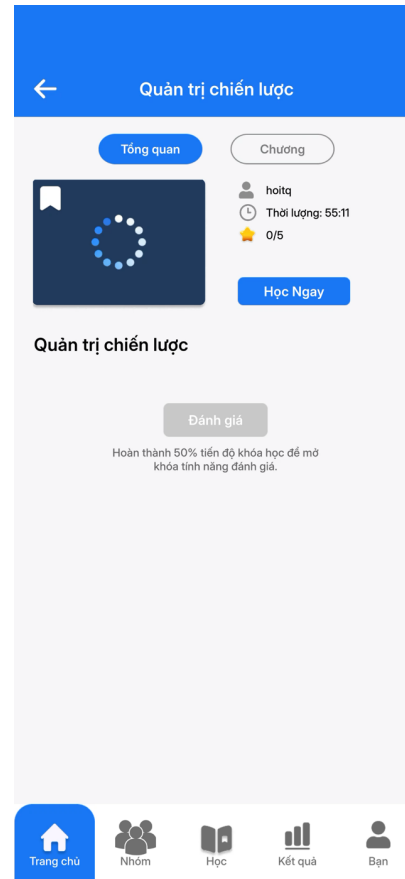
Quản trị chiến lược

Tổng quan
Chương

hoitq
Thời lượng: 55:11
0/5

Học Ngay

Quản trị chiến lược

Đánh giá

Hoàn thành 50% tiến độ khóa học để mở khóa tính năng đánh giá.

Trang chủ
Nhóm
Học
Kết quả
Bạn